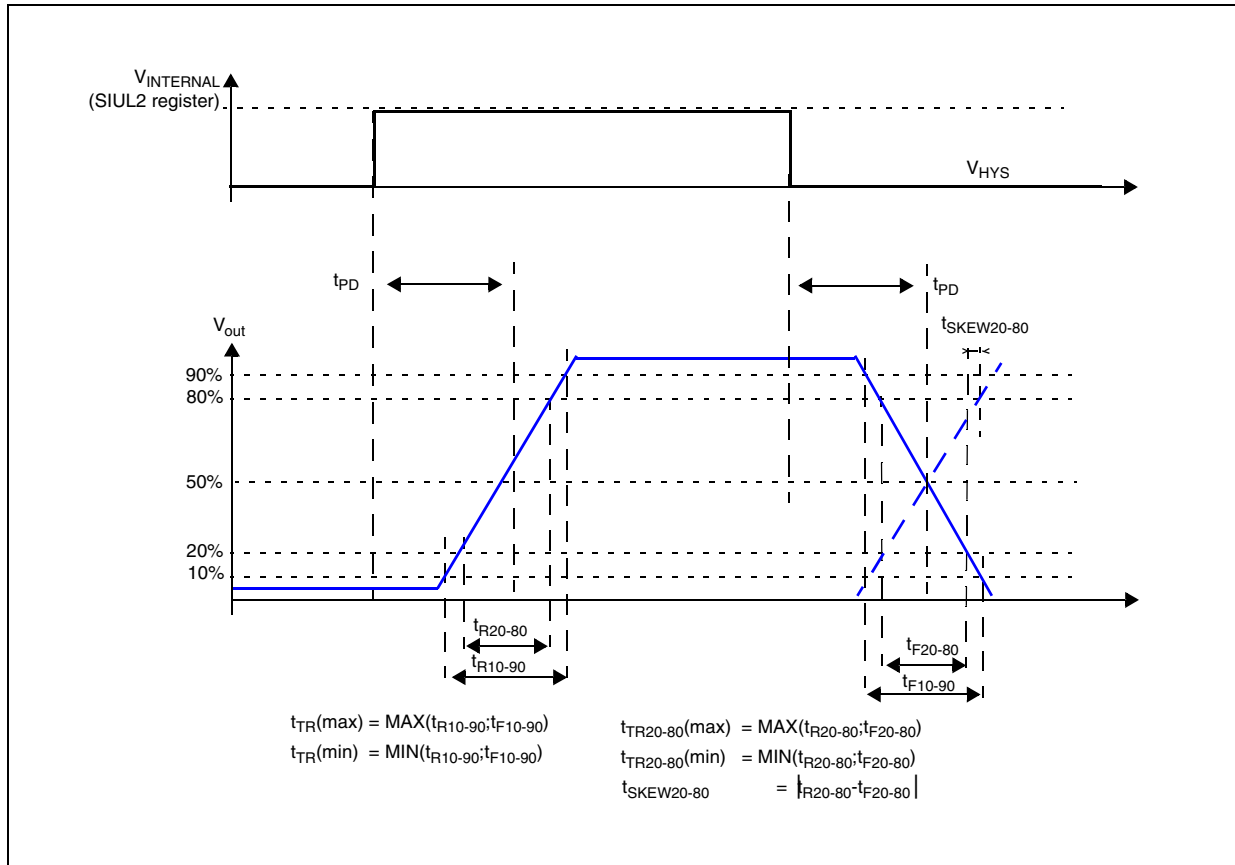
$V_{INTERNAL}$
(SIUL2 register)

$V_{HYS}$

$t_{PD}$

$t_{PD}$

$V_{out}$

$t_{SKEW20-80}$

90%
80%
50%
20%
10%

$t_{R20-80}$
$t_{R10-90}$

$t_{F20-80}$
$t_{F10-90}$

$t_{TR}(max) = MAX(t_{R10-90};t_{F10-90})$
$t_{TR}(min) = MIN(t_{R10-90};t_{F10-90})$

$t_{TR20-80}(max) = MAX(t_{R20-80};t_{F20-80})$
$t_{TR20-80}(min) = MIN(t_{R20-80};t_{F20-80})$
$t_{SKEW20-80} = |t_{R20-80}-t_{F20-80}|$